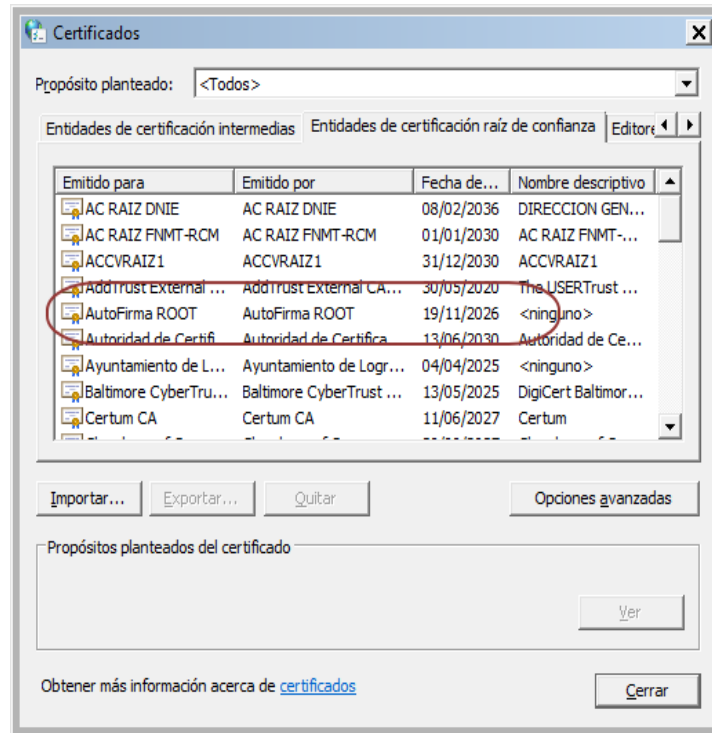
Certificados

Propósito planteado: <Todos>

Entidades de certificación intermedias | Entidades de certificación raíz de confianza | Editore

| Emitido para | Emitido por | Fecha de... | Nombre descriptivo |
|---|---|---|---|
| AC RAIZ DNIE | AC RAIZ DNIE | 08/02/2036 | DIRECCION GEN... |
| AC RAIZ FNMT-RCM | AC RAIZ FNMT-RCM | 01/01/2030 | AC RAIZ FNMT-... |
| ACCVRAIZ1 | ACCVRAIZ1 | 31/12/2030 | ACCVRAIZ1 |
| AddTrust External ... | AddTrust External CA... | 30/05/2020 | The USERTrust ... |
| AutoFirma ROOT | AutoFirma ROOT | 19/11/2026 | <ninguno> |
| Autoridad de Certifi... | Autoridad de Certifica... | 13/06/2030 | Autoridad de Ce... |
| Ayuntamiento de L... | Ayuntamiento de Logr... | 04/04/2025 | <ninguno> |
| Baltimore CyberTru... | Baltimore CyberTrust ... | 13/05/2025 | DigiCert Baltimor... |
| Certum CA | Certum CA | 11/06/2027 | Certum |

Importar... | Exportar... | Quitar | Opciones avanzadas

Propósitos planteados del certificado

Ver

Obtener más información acerca de certificados

Cerrar